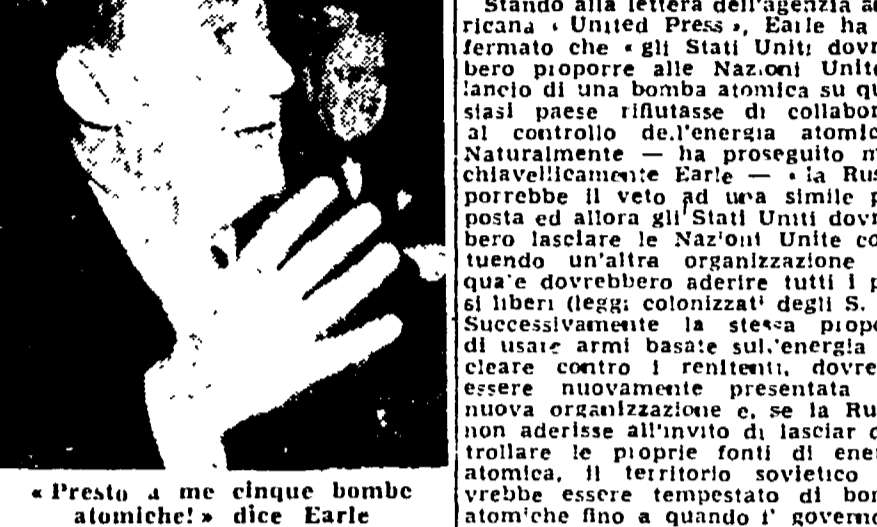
« Presto a me cinque bombe atomiche! » dice Earle

Stando alla lettera dell'agenzia a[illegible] ricana « United Press », Earle ha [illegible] fermato che « gli Stati Uniti dovr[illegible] bero proporre alle Nazioni Unite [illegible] lancio di una bomba atomica su qu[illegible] siasi paese rifiutasse di collabor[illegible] al controllo de.l'energia atomic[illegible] Naturalmente — ha proseguito m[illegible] chiavellicamente Earle — « la Rus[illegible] porrebbe il veto ad una simile p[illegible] posta ed allora gli Stati Uniti dovr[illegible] bero lasciare le Nazioni Unite co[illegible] tuendo un'altra organizzazione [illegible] qua'e dovrebbero aderire tutti i p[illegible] si liberi (leggi: colonizzati degli S. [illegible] Successivamente la stessa propo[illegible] di usare armi basate sul.'energia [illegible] cleare contro i renitenti, dovre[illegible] essere nuovamente presentata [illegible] nuova organizzazione e, se la Ru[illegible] non aderisse all'invito di lasciar c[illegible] trollare le proprie fonti di ener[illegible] atomica, il territorio sovietico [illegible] vrebbe essere tempestato di bo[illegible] atomiche fino a quando l' governo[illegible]